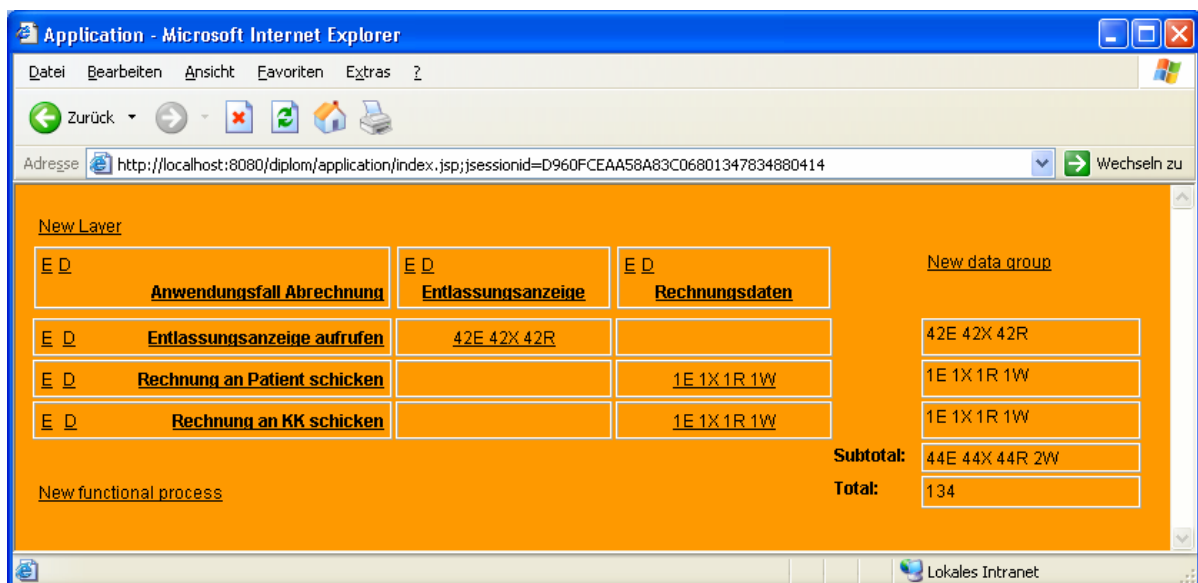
Application - Microsoft Internet Explorer

Datei Bearbeiten Ansicht Favoriten Extras ?

Zurück

Adresse http://localhost:8080/diplom/application/index.jsp;jsessionid=D960FCEAA58A83C06801347834880414 Wechseln zu

New Layer

| E D Anwendungsfall Abrechnung | E D Entlassungsanzeige | E D Rechnungsdaten | New data group |
|---|---|---|---|
| E D Entlassungsanzeige aufrufen | 42E 42X 42R | | 42E 42X 42R |
| E D Rechnung an Patient schicken | | 1E 1X 1R 1W | 1E 1X 1R 1W |
| E D Rechnung an KK schicken | | 1E 1X 1R 1W | 1E 1X 1R 1W |

Subtotal: 44E 44X 44R 2W

New functional process

Total: 134

Lokales Intranet